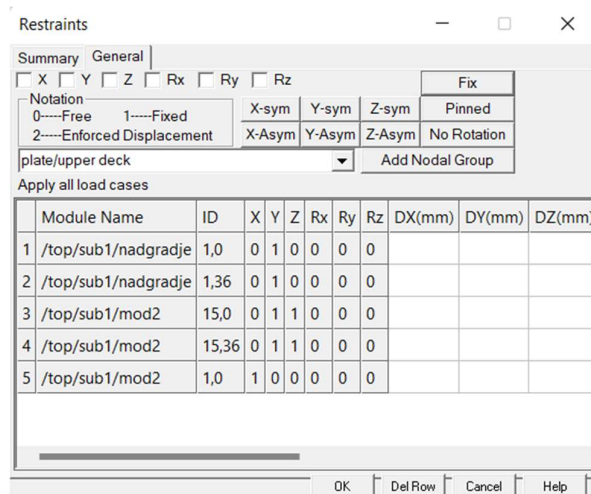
Restraints

Summary General

X Y Z Rx Ry Rz

Fix

Notation
0-----Free 1-----Fixed
2-----Enforced Displacement

X-sym Y-sym Z-sym Pinned
X-Asym Y-Asym Z-Asym No Rotation

plate/upper deck

Add Nodal Group

Apply all load cases

| | Module Name | ID | X | Y | Z | Rx | Ry | Rz | DX(mm) | DY(mm) | DZ(mm |
|---|---|---|---|---|---|---|---|---|---|---|---|
| 1 | /top/sub1/nadgradje | 1,0 | 0 | 1 | 0 | 0 | 0 | 0 | | | |
| 2 | /top/sub1/nadgradje | 1,36 | 0 | 1 | 0 | 0 | 0 | 0 | | | |
| 3 | /top/sub1/mod2 | 15,0 | 0 | 1 | 1 | 0 | 0 | 0 | | | |
| 4 | /top/sub1/mod2 | 15,36 | 0 | 1 | 1 | 0 | 0 | 0 | | | |
| 5 | /top/sub1/mod2 | 1,0 | 1 | 0 | 0 | 0 | 0 | 0 | | | |

OK Del Row Cancel Help